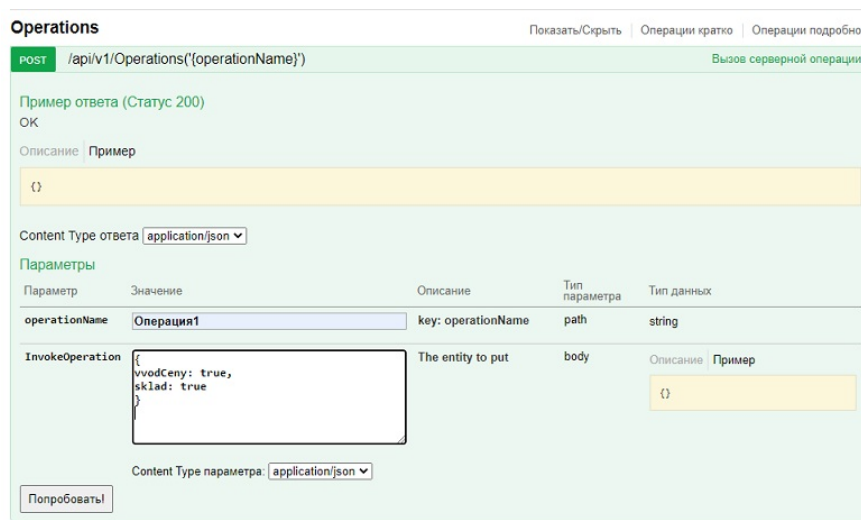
Operations

Показать/Скрыть | Операции кратко | Операции подробно

POST /api/v1/Operations('{operationName}')

Вызов серверной операции

Пример ответа (Статус 200)
OK

Описание | Пример

{}

Content Type ответа application/json

Параметры

| Параметр | Значение | Описание | Тип параметра | Тип данных |
|---|---|---|---|---|
| operationName | Операция1 | key: operationName | path | string |
| InvokeOperation | { vvodCeny: true, sklad: true } | The entity to put | body | Описание Пример {} |

Content Type параметра: application/json

Попробовать!